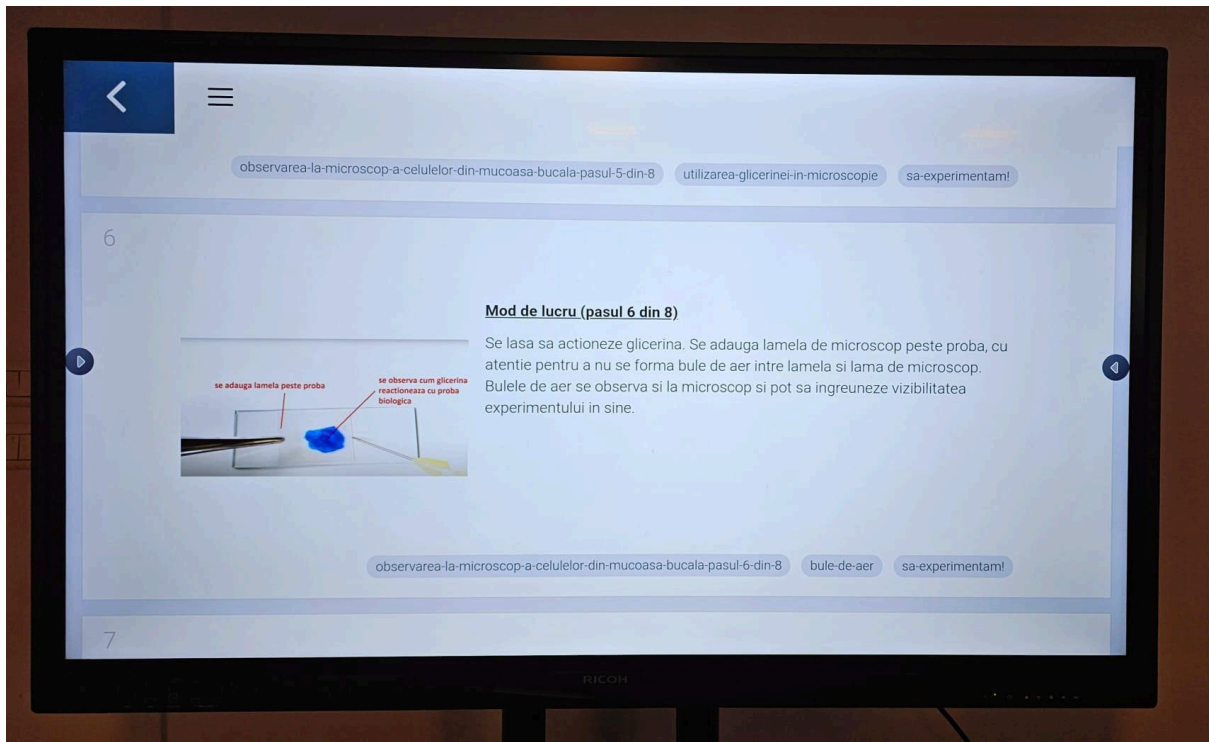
observarea-la-microscop-a-celulelor-din-mucoasa-bucala-pasul-5-din-8 utilizarea-glicerinei-in-microscopie sa-experimentam!

6

Mod de lucru (pasul 6 din 8)

se adauga lamela peste proba
se observa cum glicerina reactioneaza cu proba biologica

Se lasa sa actioneze glicerina. Se adauga lamela de microscop peste proba, cu atentie pentru a nu se forma bule de aer intre lamela si lama de microscop. Bulele de aer se observa si la microscop si pot sa ingreuneze vizibilitatea experimentului in sine.

observarea-la-microscop-a-celulelor-din-mucoasa-bucala-pasul-6-din-8 bule-de-aer sa-experimentam!

7

RICOH